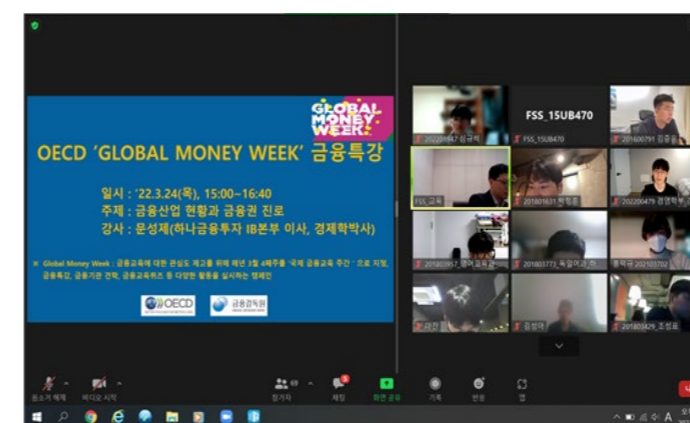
GLOBAL MONEY WEEK

OECD 'GLOBAL MONEY WEEK' 금융특강

일시 : '22.3.24(목), 15:00~16:40
주제 : 금융산업 현황과 금융권 진로
강사 : 문성제(하나금융투자 IB본부 이사, 경제학박사)

※ Global Money Week : 금융교육에 대한 관심도 제고를 위해 매년 3월 4째주를 '국제 금융교육 주간'으로 지정, 금융특강, 금융기관 견학, 금융교육퀴즈 등 다양한 활동을 실시하는 캠페인

OECD
금융감독원

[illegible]
FSS_15UB470
FSS_15UB470
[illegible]
FSS_교육
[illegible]
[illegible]
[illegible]
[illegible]
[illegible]
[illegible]
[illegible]
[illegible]
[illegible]

음소거 해제
비디오 시작
참가자 69
채팅
화면 공유
기록
반응
앱